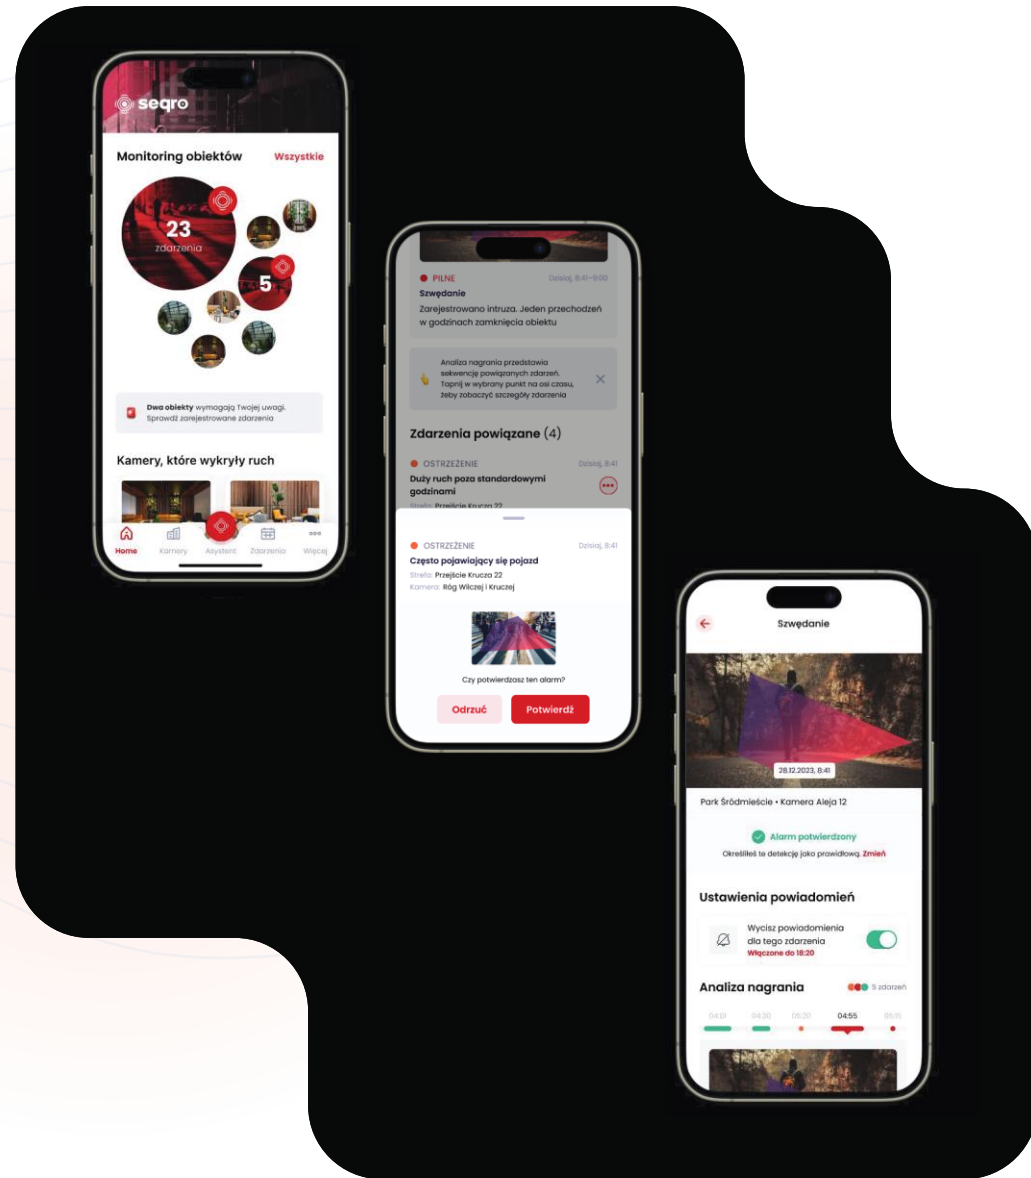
seqro

Monitoring obiektów
Wszystkie

23
zdarzenia

5

Dwa obiekty wymagają Twojej uwagi. Sprawdź zarejestrowane zdarzenia

Kamery, które wykryły ruch

Home
Kamery
Asystent
Zdarzenia
Więcej

PILNE
Dzisiaj, 8:41–9:00
Szwędanie
Zarejestrowano intruza. Jeden przechodzeń w godzinach zamknięcia obiektu

Analiza nagrania przedstawia sekwencję powiązanych zdarzeń. Tapnij w wybrany punkt na osi czasu, żeby zobaczyć szczegóły zdarzenia

Zdarzenia powiązane (4)

OSTRZEŻENIE
Dzisiaj, 8:41
Duży ruch poza standardowymi godzinami
Strefa: Przejście Krucza 22

OSTRZEŻENIE
Dzisiaj, 8:41
Często pojawiający się pojazd
Strefa: Przejście Krucza 22
Kamera: Róg Wilczej i Kruczej

Czy potwierdzasz ten alarm?

Odrzuć
Potwierdź

Szwędanie

28.12.2023, 8:41

Park Śródmieście • Kamera Aleja 12

Alarm potwierdzony
Określiłeś te detekcję jako prawidłową. Zmień

Ustawienia powiadomień

Wycisz powiadomienia dla tego zdarzenia
Włączone do 18:20

Analiza nagrania
5 zdarzeń

04:10
04:30
05:20
04:55
05:15